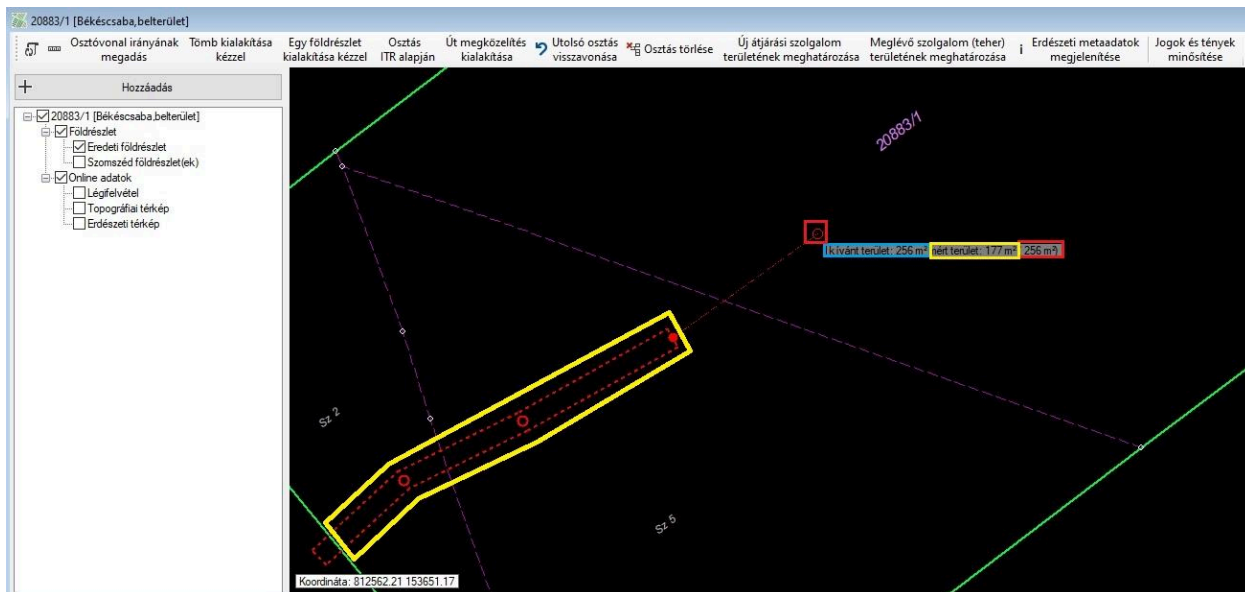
20883/1 [Békéscsaba,belterület]

Osztóvonal irányának megadás

Tömb kialakítása kézzel

Egy földrészlet kialakítása kézzel

Osztás ITR alapján

Út megközelítés kialakítása

Utolsó osztás visszavonása

Osztás törlése

Új átjárási szolgalom területének meghatározása

Meglévő szolgalom (teher) területének meghatározása

Erdészeti metaadatok megjelenítése

Jogok és tények minősítése

Hozzáadás

20883/1 [Békéscsaba,belterület]
Földrészlet
Eredeti földrészlet
Szomszéd földrészlet(ek)
Online adatok
Légifelvétel
Topográfiai térkép
Erdészeti térkép

20883/1

l kívánt terület: 256 m² | ért terület: 177 m² | 256 m²

Sz 2

Sz 5

Koordináta: 812562.21 153651.17